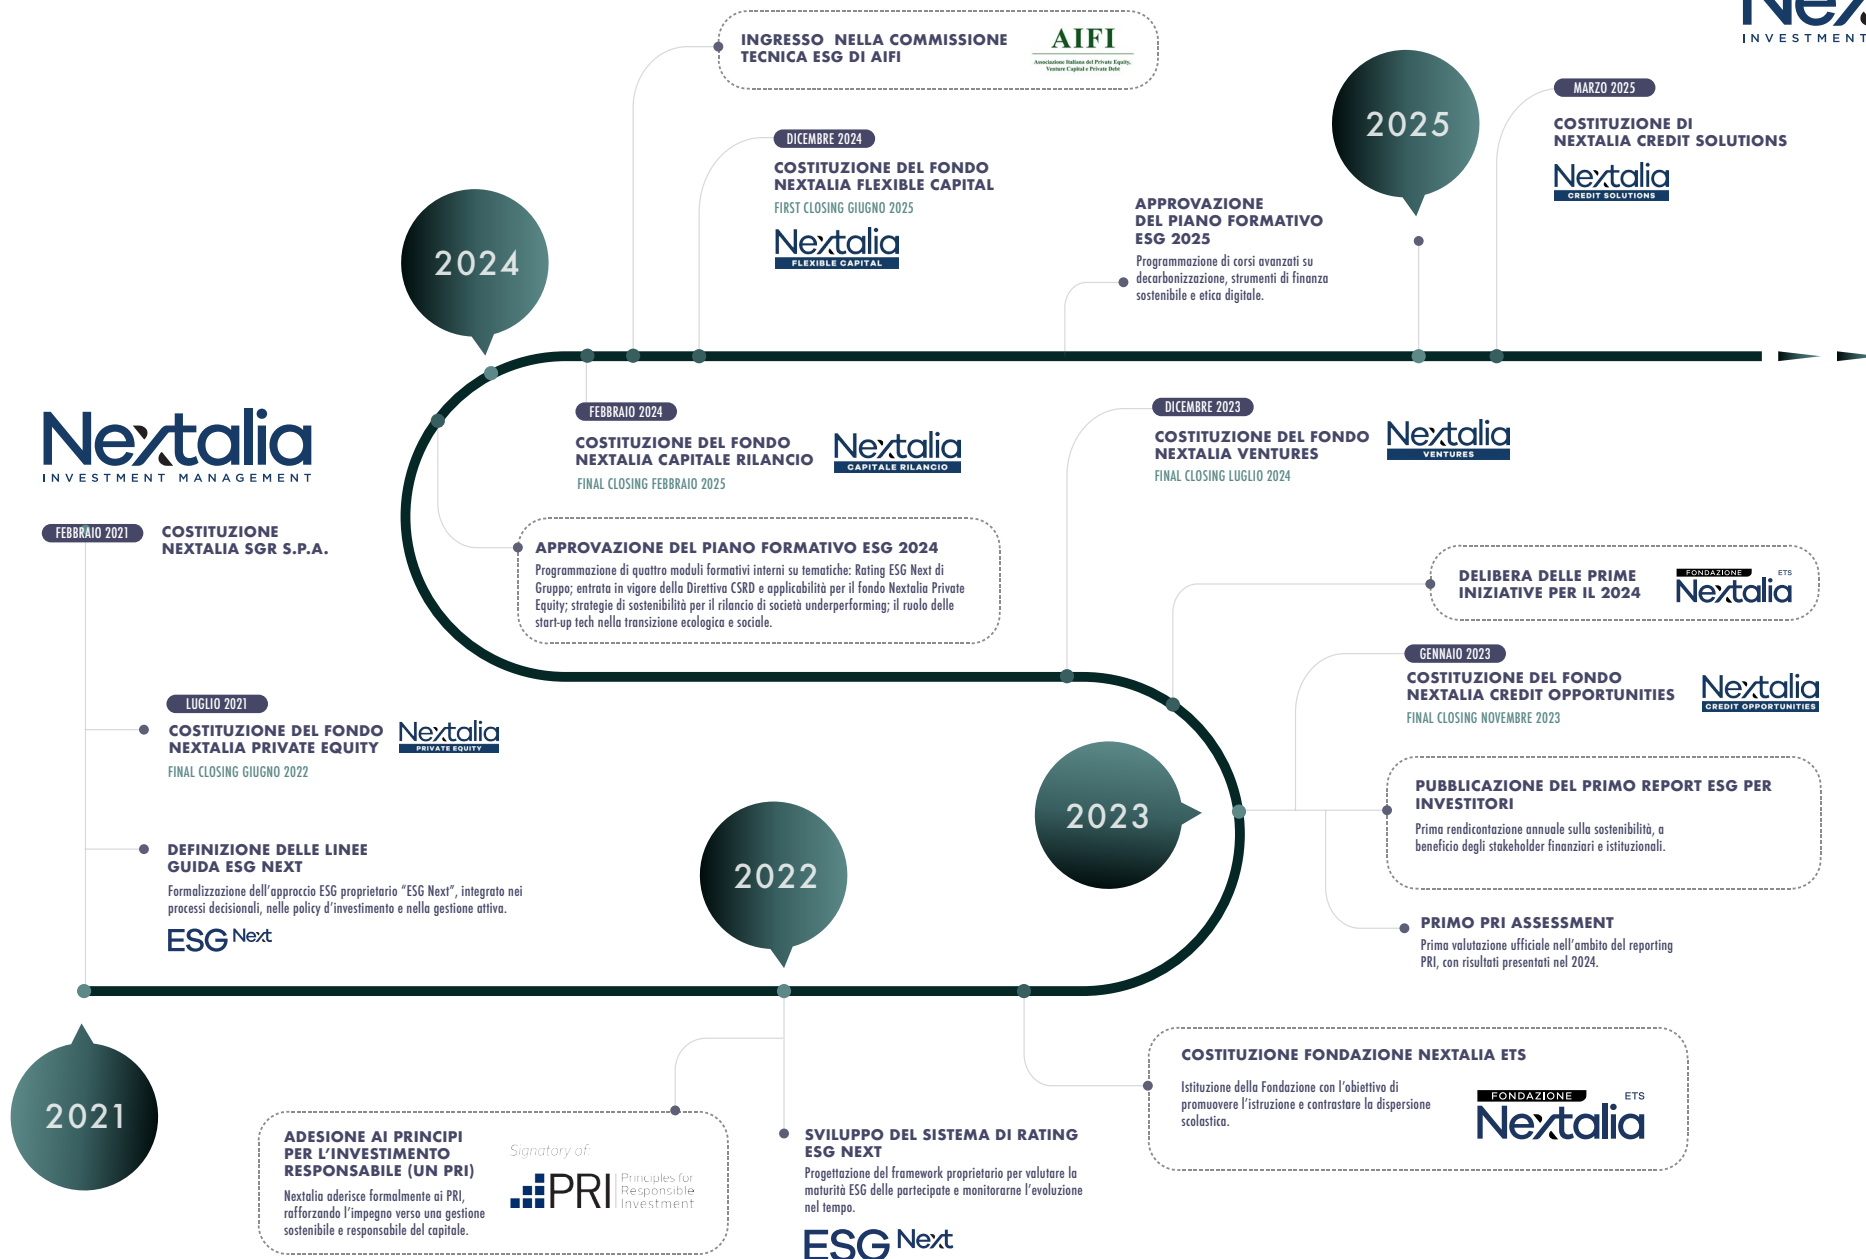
Nextalia
INVESTMENT MANAGEMENT

FEBBRAIO 2021
COSTITUZIONE NEXTALIA SGR S.P.A.

LUGLIO 2021
COSTITUZIONE DEL FONDO NEXTALIA PRIVATE EQUITY
Nextalia PRIVATE EQUITY
FINAL CLOSING GIUGNO 2022

DEFINIZIONE DELLE LINEE GUIDA ESG NEXT
Formalizzazione dell'approccio ESG proprietario "ESG Next", integrato nei processi decisionali, nelle policy d'investimento e nella gestione attiva.
ESG Next

2021

ADESIONE AI PRINCIPI PER L'INVESTIMENTO RESPONSABILE (UN PRI)
Nextalia aderisce formalmente ai PRI, rafforzando l'impegno verso una gestione sostenibile e responsabile del capitale.
Signatory of:
PRI Principles for Responsible Investment

2022

SVILUPPO DEL SISTEMA DI RATING ESG NEXT
Progettazione del framework proprietario per valutare la maturità ESG delle partecipate e monitorarne l'evoluzione nel tempo.
ESG Next

COSTITUZIONE FONDAZIONE NEXTALIA ETS
Istituzione della Fondazione con l'obiettivo di promuovere l'istruzione e contrastare la dispersione scolastica.
FONDAZIONE Nextalia ETS

2023

PUBBLICAZIONE DEL PRIMO REPORT ESG PER INVESTITORI
Prima rendicontazione annuale sulla sostenibilità, a beneficio degli stakeholder finanziari e istituzionali.

PRIMO PRI ASSESSMENT
Prima valutazione ufficiale nell'ambito del reporting PRI, con risultati presentati nel 2024.

GENNAIO 2023
COSTITUZIONE DEL FONDO NEXTALIA CREDIT OPPORTUNITIES
Nextalia CREDIT OPPORTUNITIES
FINAL CLOSING NOVEMBRE 2023

DELIBERA DELLE PRIME INIZIATIVE PER IL 2024
FONDAZIONE Nextalia ETS

DICEMBRE 2023
COSTITUZIONE DEL FONDO NEXTALIA VENTURES
Nextalia VENTURES
FINAL CLOSING LUGLIO 2024

2024

FEBBRAIO 2024
COSTITUZIONE DEL FONDO NEXTALIA CAPITALE RILANCIO
Nextalia CAPITALE RILANCIO
FINAL CLOSING FEBBRAIO 2025

APPROVAZIONE DEL PIANO FORMATIVO ESG 2024
Programmazione di quattro moduli formativi interni su tematiche: Rating ESG Next di Gruppo; entrata in vigore della Direttiva CSRD e applicabilità per il fondo Nextalia Private Equity; strategie di sostenibilità per il rilancio di società underperforming; il ruolo delle start-up tech nella transizione ecologica e sociale.

INGRESSO NELLA COMMISSIONE TECNICA ESG DI AIFI
AIFI
Associazione Italiana del Private Equity, Venture Capital e Private Debt

DICEMBRE 2024
COSTITUZIONE DEL FONDO NEXTALIA FLEXIBLE CAPITAL
FIRST CLOSING GIUGNO 2025
Nextalia FLEXIBLE CAPITAL

APPROVAZIONE DEL PIANO FORMATIVO ESG 2025
Programmazione di corsi avanzati su decarbonizzazione, strumenti di finanza sostenibile e etica digitale.

2025

MARZO 2025
COSTITUZIONE DI NEXTALIA CREDIT SOLUTIONS
Nextalia CREDIT SOLUTIONS

Nex
INVESTMENT